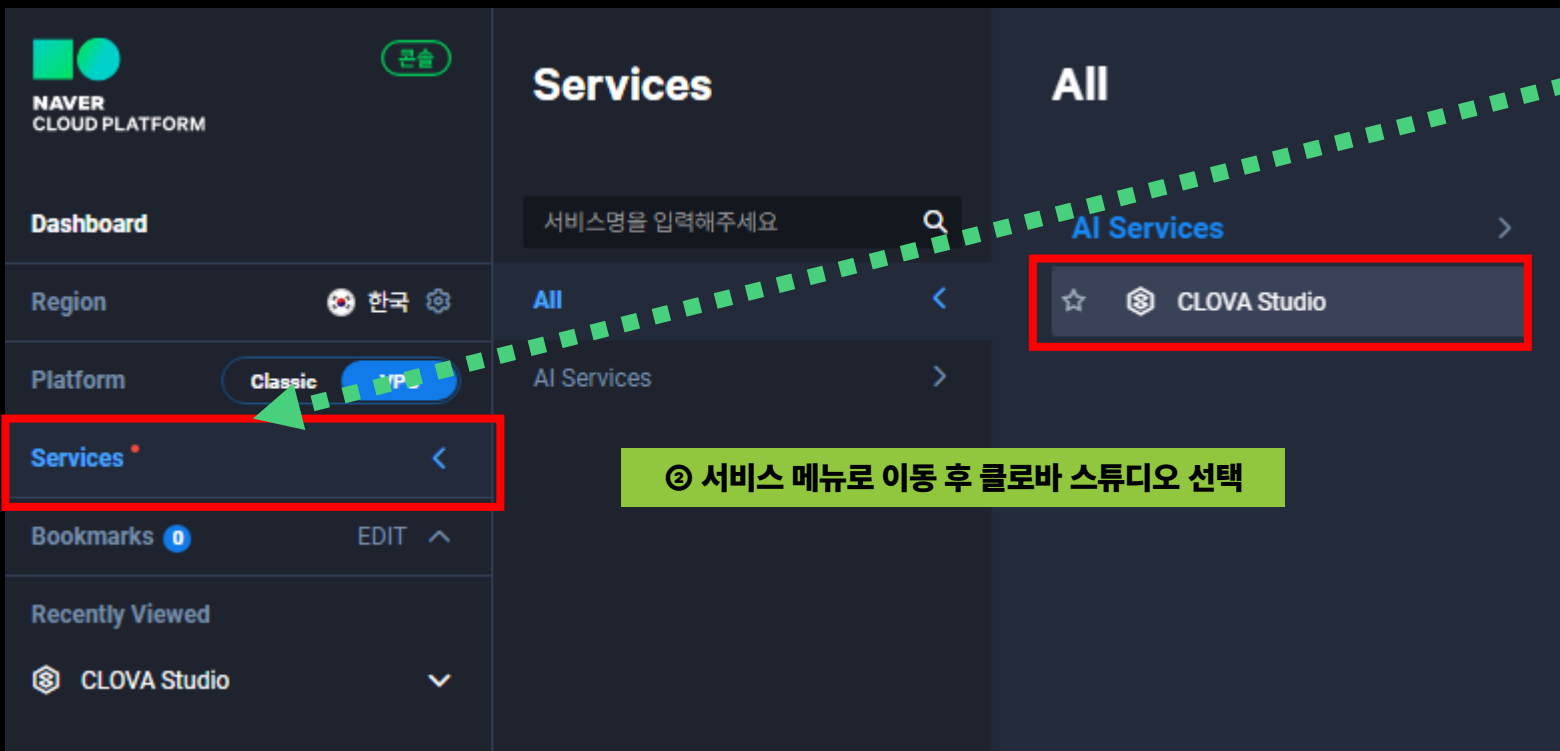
NAVER
CLOUD PLATFORM

콘솔

Dashboard

Region 한국

Platform Classic VPC

Services

Bookmarks 0 EDIT

Recently Viewed

CLOVA Studio

Services

서비스명을 입력해주세요

All

AI Services

All

AI Services

CLOVA Studio

② 서비스 메뉴로 이동 후 클로바 스튜디오 선택